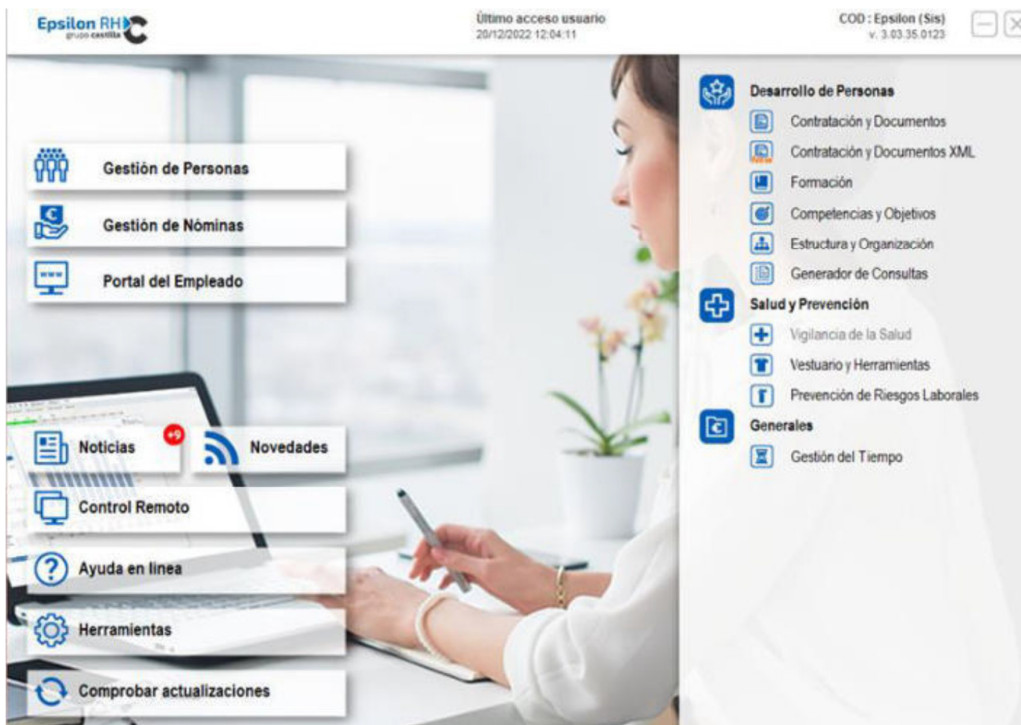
Epsilon RH
grupo castilla

Último acceso usuario
20/12/2022 12:04:11

COD : Epsilon (Sis)
v. 3.03.35.0123

Gestión de Personas

Gestión de Nóminas

Portal del Empleado

Noticias +9

Novedades

Control Remoto

Ayuda en línea

Herramientas

Comprobar actualizaciones

Desarrollo de Personas
Contratación y Documentos
Contratación y Documentos XML
Formación
Competencias y Objetivos
Estructura y Organización
Generador de Consultas

Salud y Prevención
Vigilancia de la Salud
Vestuario y Herramientas
Prevención de Riesgos Laborales

Generales
Gestión del Tiempo